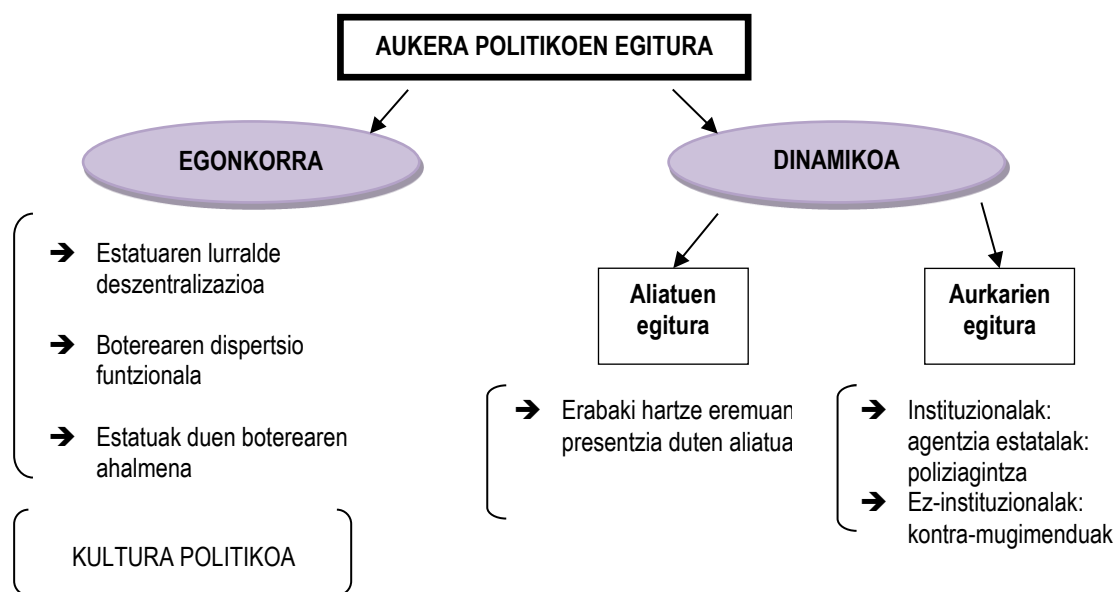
AUKERA POLITIKOEN EGITURA

EGONKORRA

→ Estatuaren lurralde deszentralizazioa

→ Boterearen dispertsio funtzionala

→ Estatuak duen boterearen ahalmena

KULTURA POLITIKOA

DINAMIKOA

Aliatuen egitura

→ Erabaki hartze eremuan presentzia duten aliatua

Aurkarien egitura

→ Instituzionalak: agentzia estatalak: poliziagintza
→ Ez-instituzionalak: kontra-mugimenduak